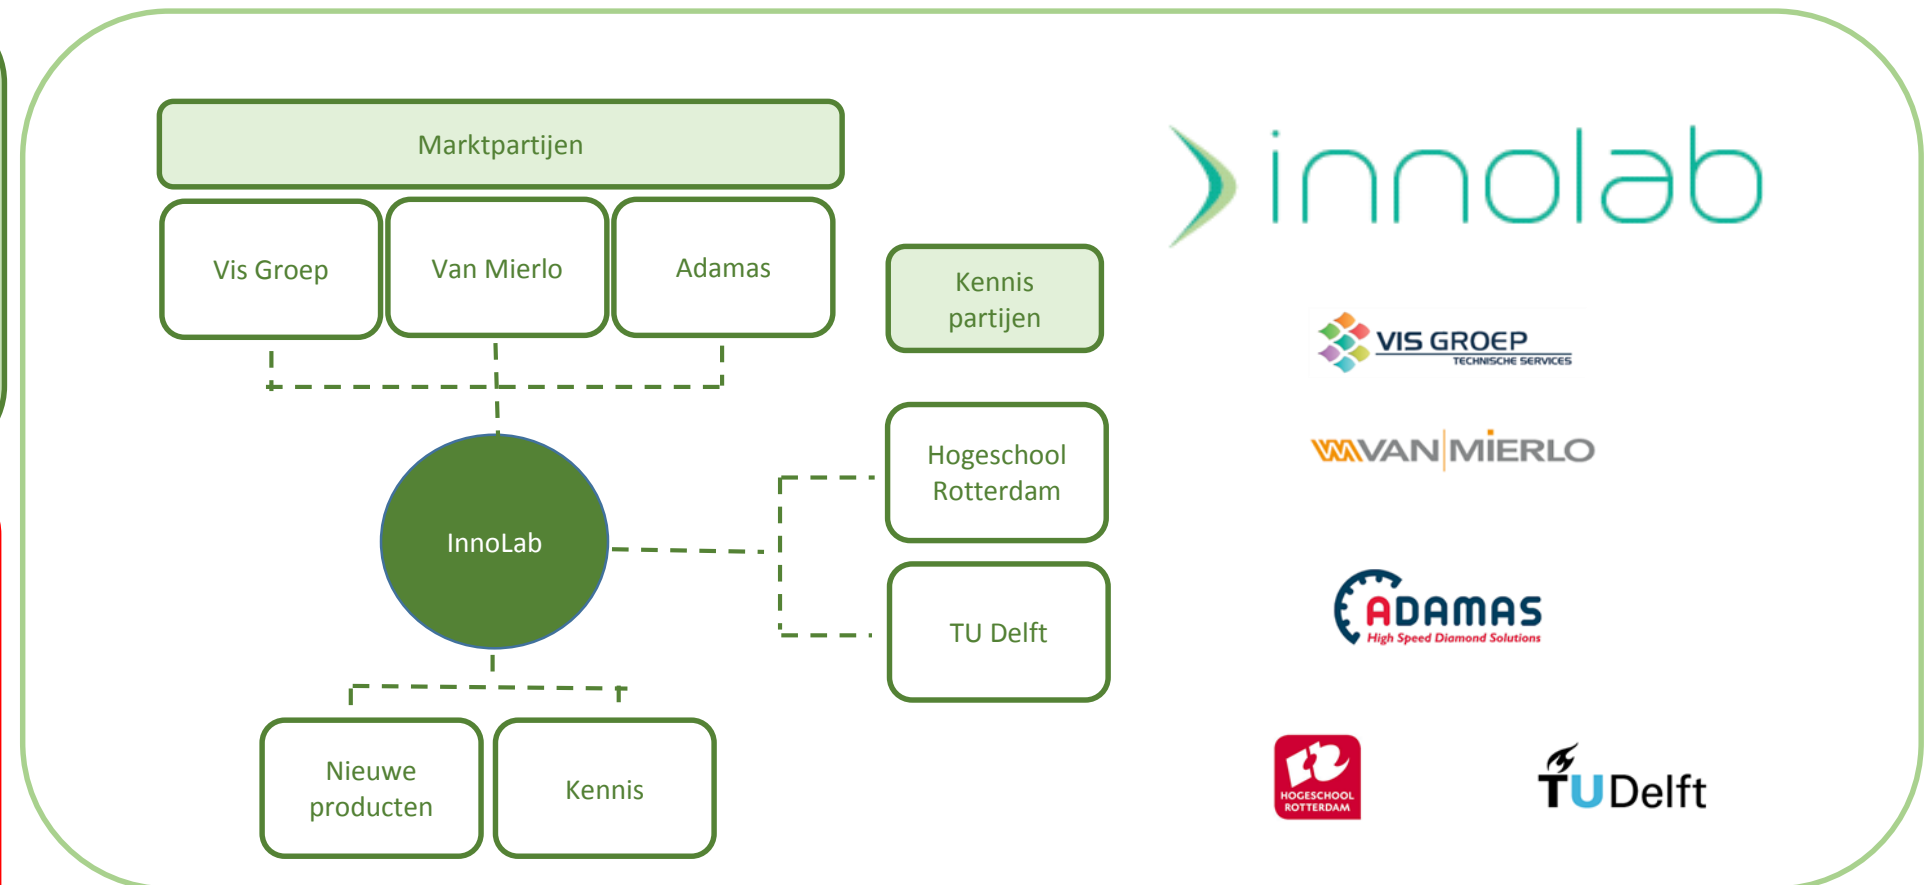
Marktpartijen

Vis Groep

Van Mierlo

Adamas

Kennis partijen

InnoLab

Hogeschool Rotterdam

TU Delft

Nieuwe producten

Kennis

innolab

VIS GROEP
TECHNISCHE SERVICES

VAN MIERLO

ADAMAS
High Speed Diamond Solutions

HOGESCHOOL ROTTERDAM

TU Delft